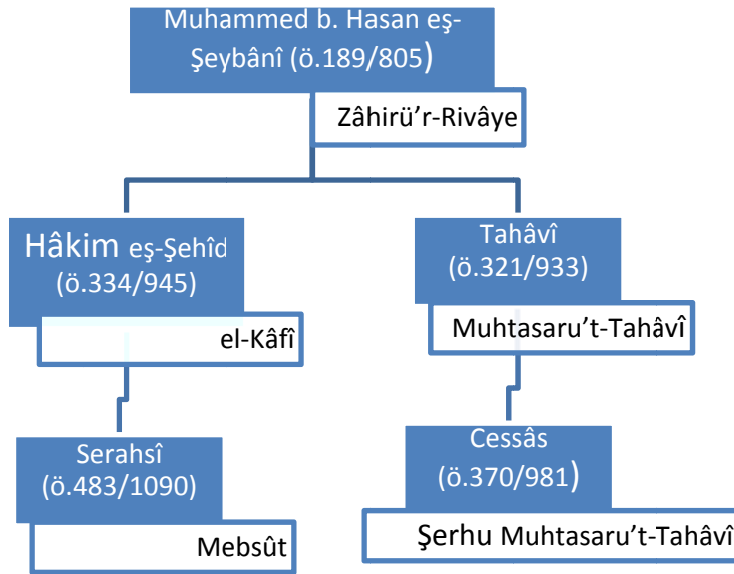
Muhammed b. Hasan eş-Şeybânî (ö.189/805)

Zâhirü’r-Rivâye

Hâkim eş-Şehîd (ö.334/945)

el-Kâfî

Serahsî (ö.483/1090)

Mebsût

Tahâvî (ö.321/933)

Muhtasaru’t-Tahâvî

Cessâs (ö.370/981)

Şerhu Muhtasaru’t-Tahâvî